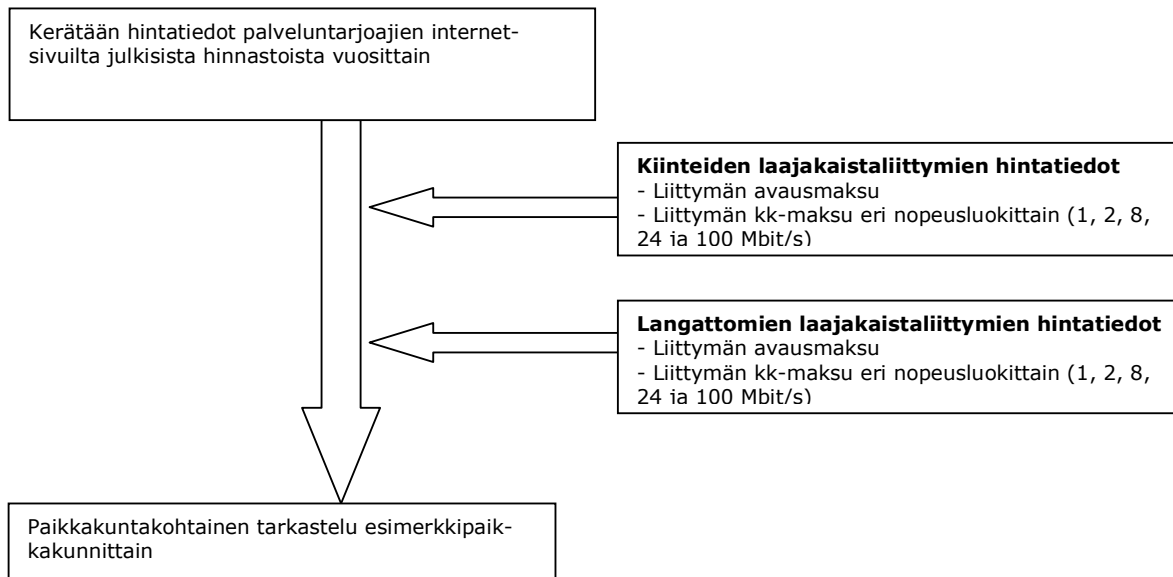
Kerätään hintatiedot palveluntarjoajien internetsivuilta julkisista hinnastoista vuosittain

**Kiinteiden laajakaistaliittymien hintatiedot**
- Liittymän avausmaksu
- Liittymän kk-maksu eri nopeusluokittain (1, 2, 8, 24 ja 100 Mbit/s)

**Langattomien laajakaistaliittymien hintatiedot**
- Liittymän avausmaksu
- Liittymän kk-maksu eri nopeusluokittain (1, 2, 8, 24 ja 100 Mbit/s)

Paikkakuntakohtainen tarkastelu esimerkkipaikkakunnittain